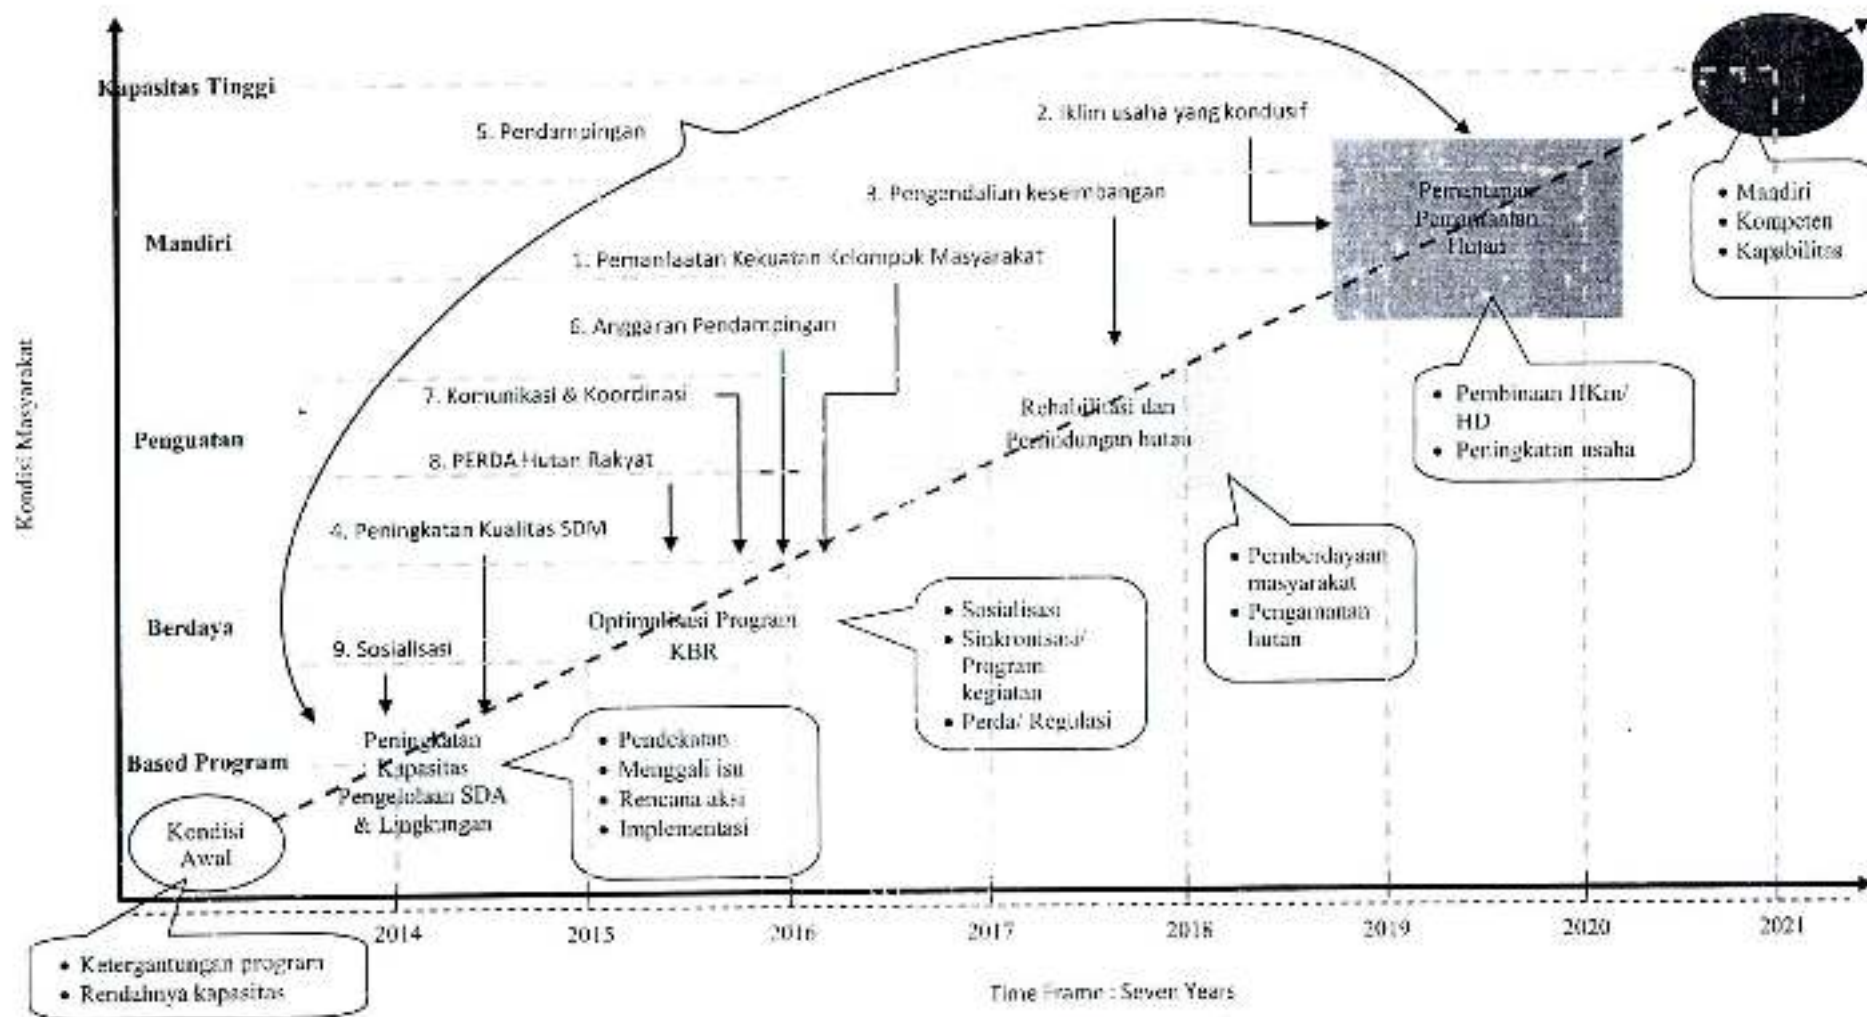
Kapasitas Tinggi

Mandiri

Penguatan

Berdaya

Based Program

Kondisi Masyarakat

5. Pendampingan

2. Iklim usaha yang kondusif

3. Pengendalian keseimbangan

1. Pemanfaatan Kekuatan Kelompok Masyarakat

6. Anggaran Pendampingan

7. Komunikasi & Koordinasi

8. PERDA Hutan Rakyat

4. Peningkatan Kualitas SDM

9. Sosialisasi

Pemantapan Pemanfaatan Hutan

• Mandiri
• Kompeten
• Kapabilitas

• Pembinaan HKm/ HD
• Peningkatan usaha

Rehabilitasi dan Perlindungan hutan

• Pemberdayaan masyarakat
• Pengamanan hutan

Optimalisasi Program KBR

• Sosialisasi
• Sinkronisasi/ Program kegiatan
• Perda/ Regulasi

Peningkatan Kapasitas Pengelolaan SDA & Lingkungan

• Pendekatan
• Menggali isu
• Rencana aksi
• Implementasi

Kondisi Awal

• Ketergantungan program
• Rendahnya kapasitas

2014 2015 2016 2017 2018 2019 2020 2021

Time Frame : Seven Years